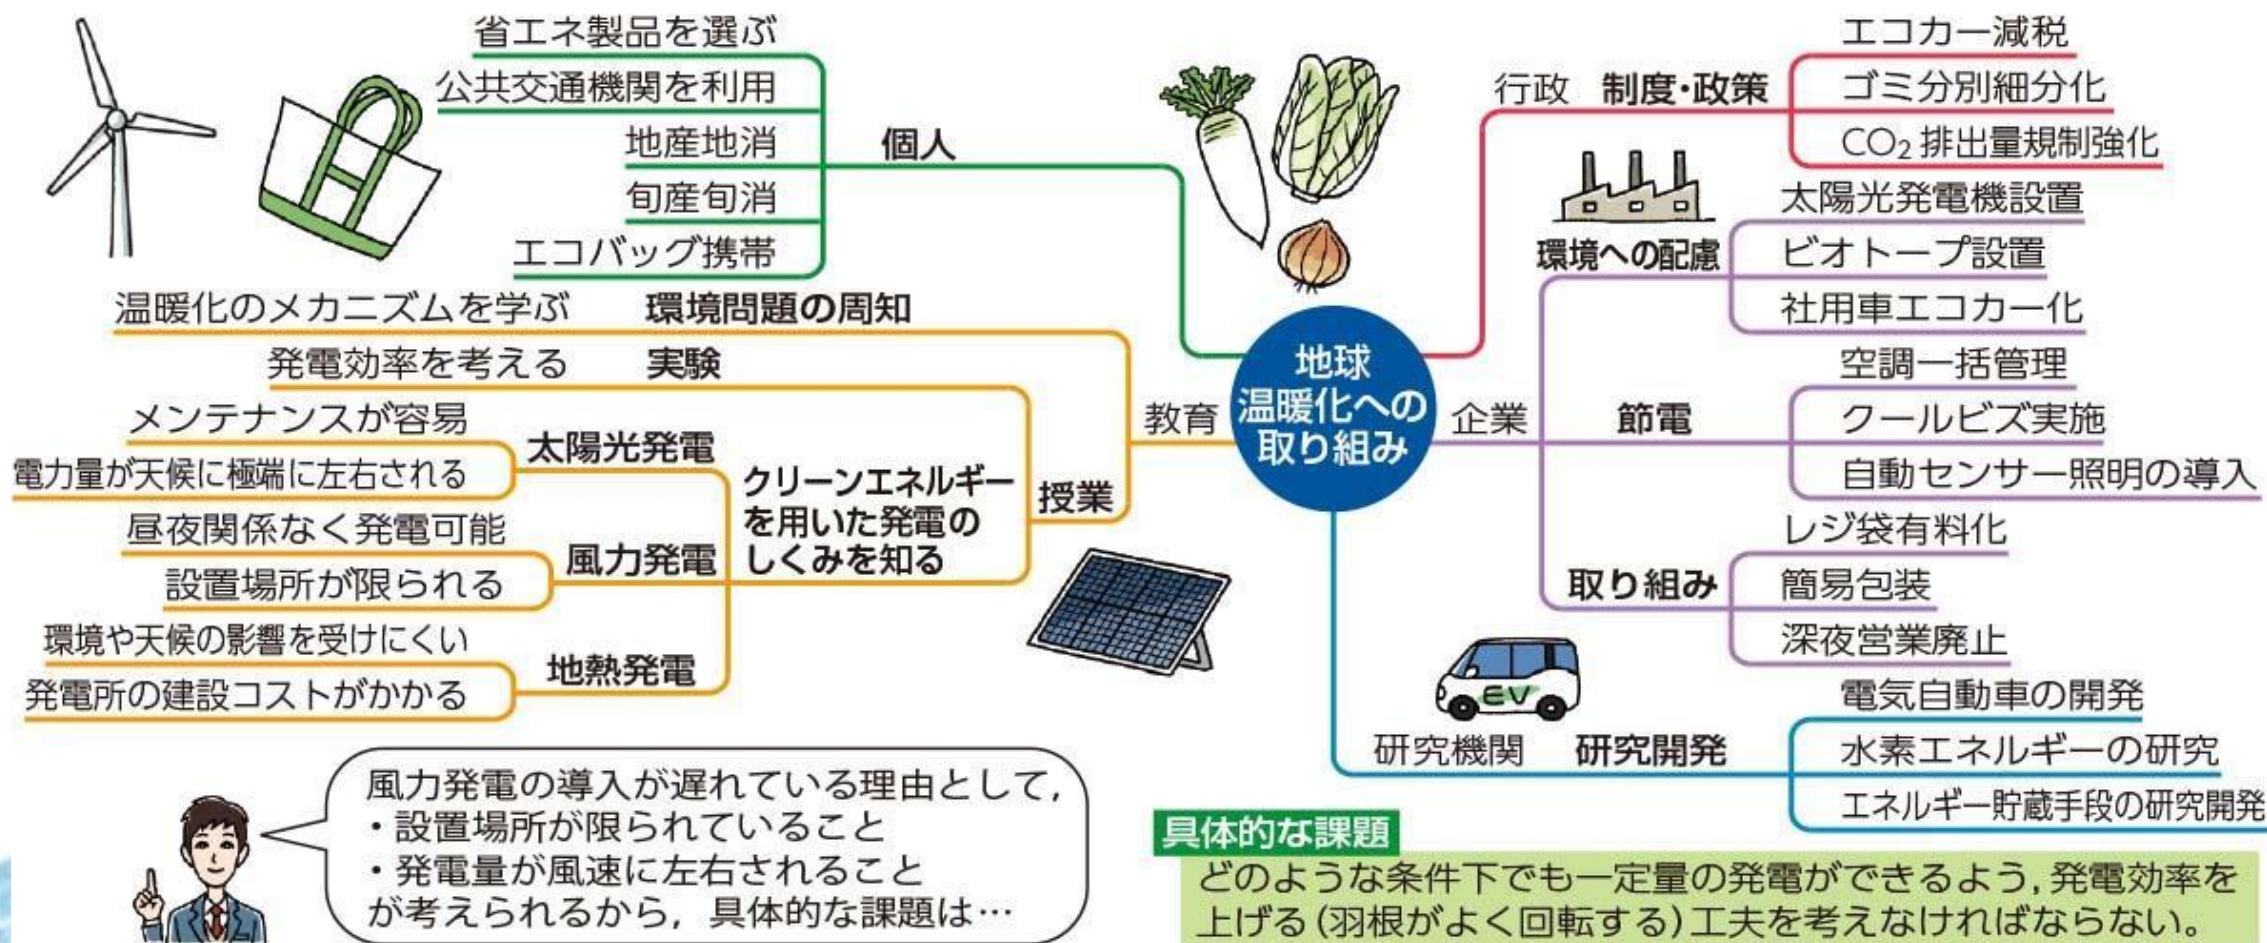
地球温暖化への取り組み

個人
省エネ製品を選ぶ
公共交通機関を利用
地産地消
旬産旬消
エコバッグ携帯

教育
環境問題の周知
温暖化のメカニズムを学ぶ
実験
発電効率を考える
授業
クリーンエネルギーを用いた発電のしくみを知る
太陽光発電
メンテナンスが容易
電力量が天候に極端に左右される
風力発電
昼夜関係なく発電可能
設置場所が限られる
地熱発電
環境や天候の影響を受けにくい
発電所の建設コストがかかる

行政　制度・政策
エコカー減税
ゴミ分別細分化
$CO_2$ 排出量規制強化

企業
環境への配慮
太陽光発電機設置
ビオトープ設置
社用車エコカー化
節電
空調一括管理
クールビズ実施
自動センサー照明の導入
取り組み
レジ袋有料化
簡易包装
深夜営業廃止

研究機関　研究開発
電気自動車の開発
水素エネルギーの研究
エネルギー貯蔵手段の研究開発

EV

風力発電の導入が遅れている理由として，
・設置場所が限られていること
・発電量が風速に左右されること
が考えられるから，具体的な課題は…

具体的な課題
どのような条件下でも一定量の発電ができるよう，発電効率を上げる（羽根がよく回転する）工夫を考えなければならない。